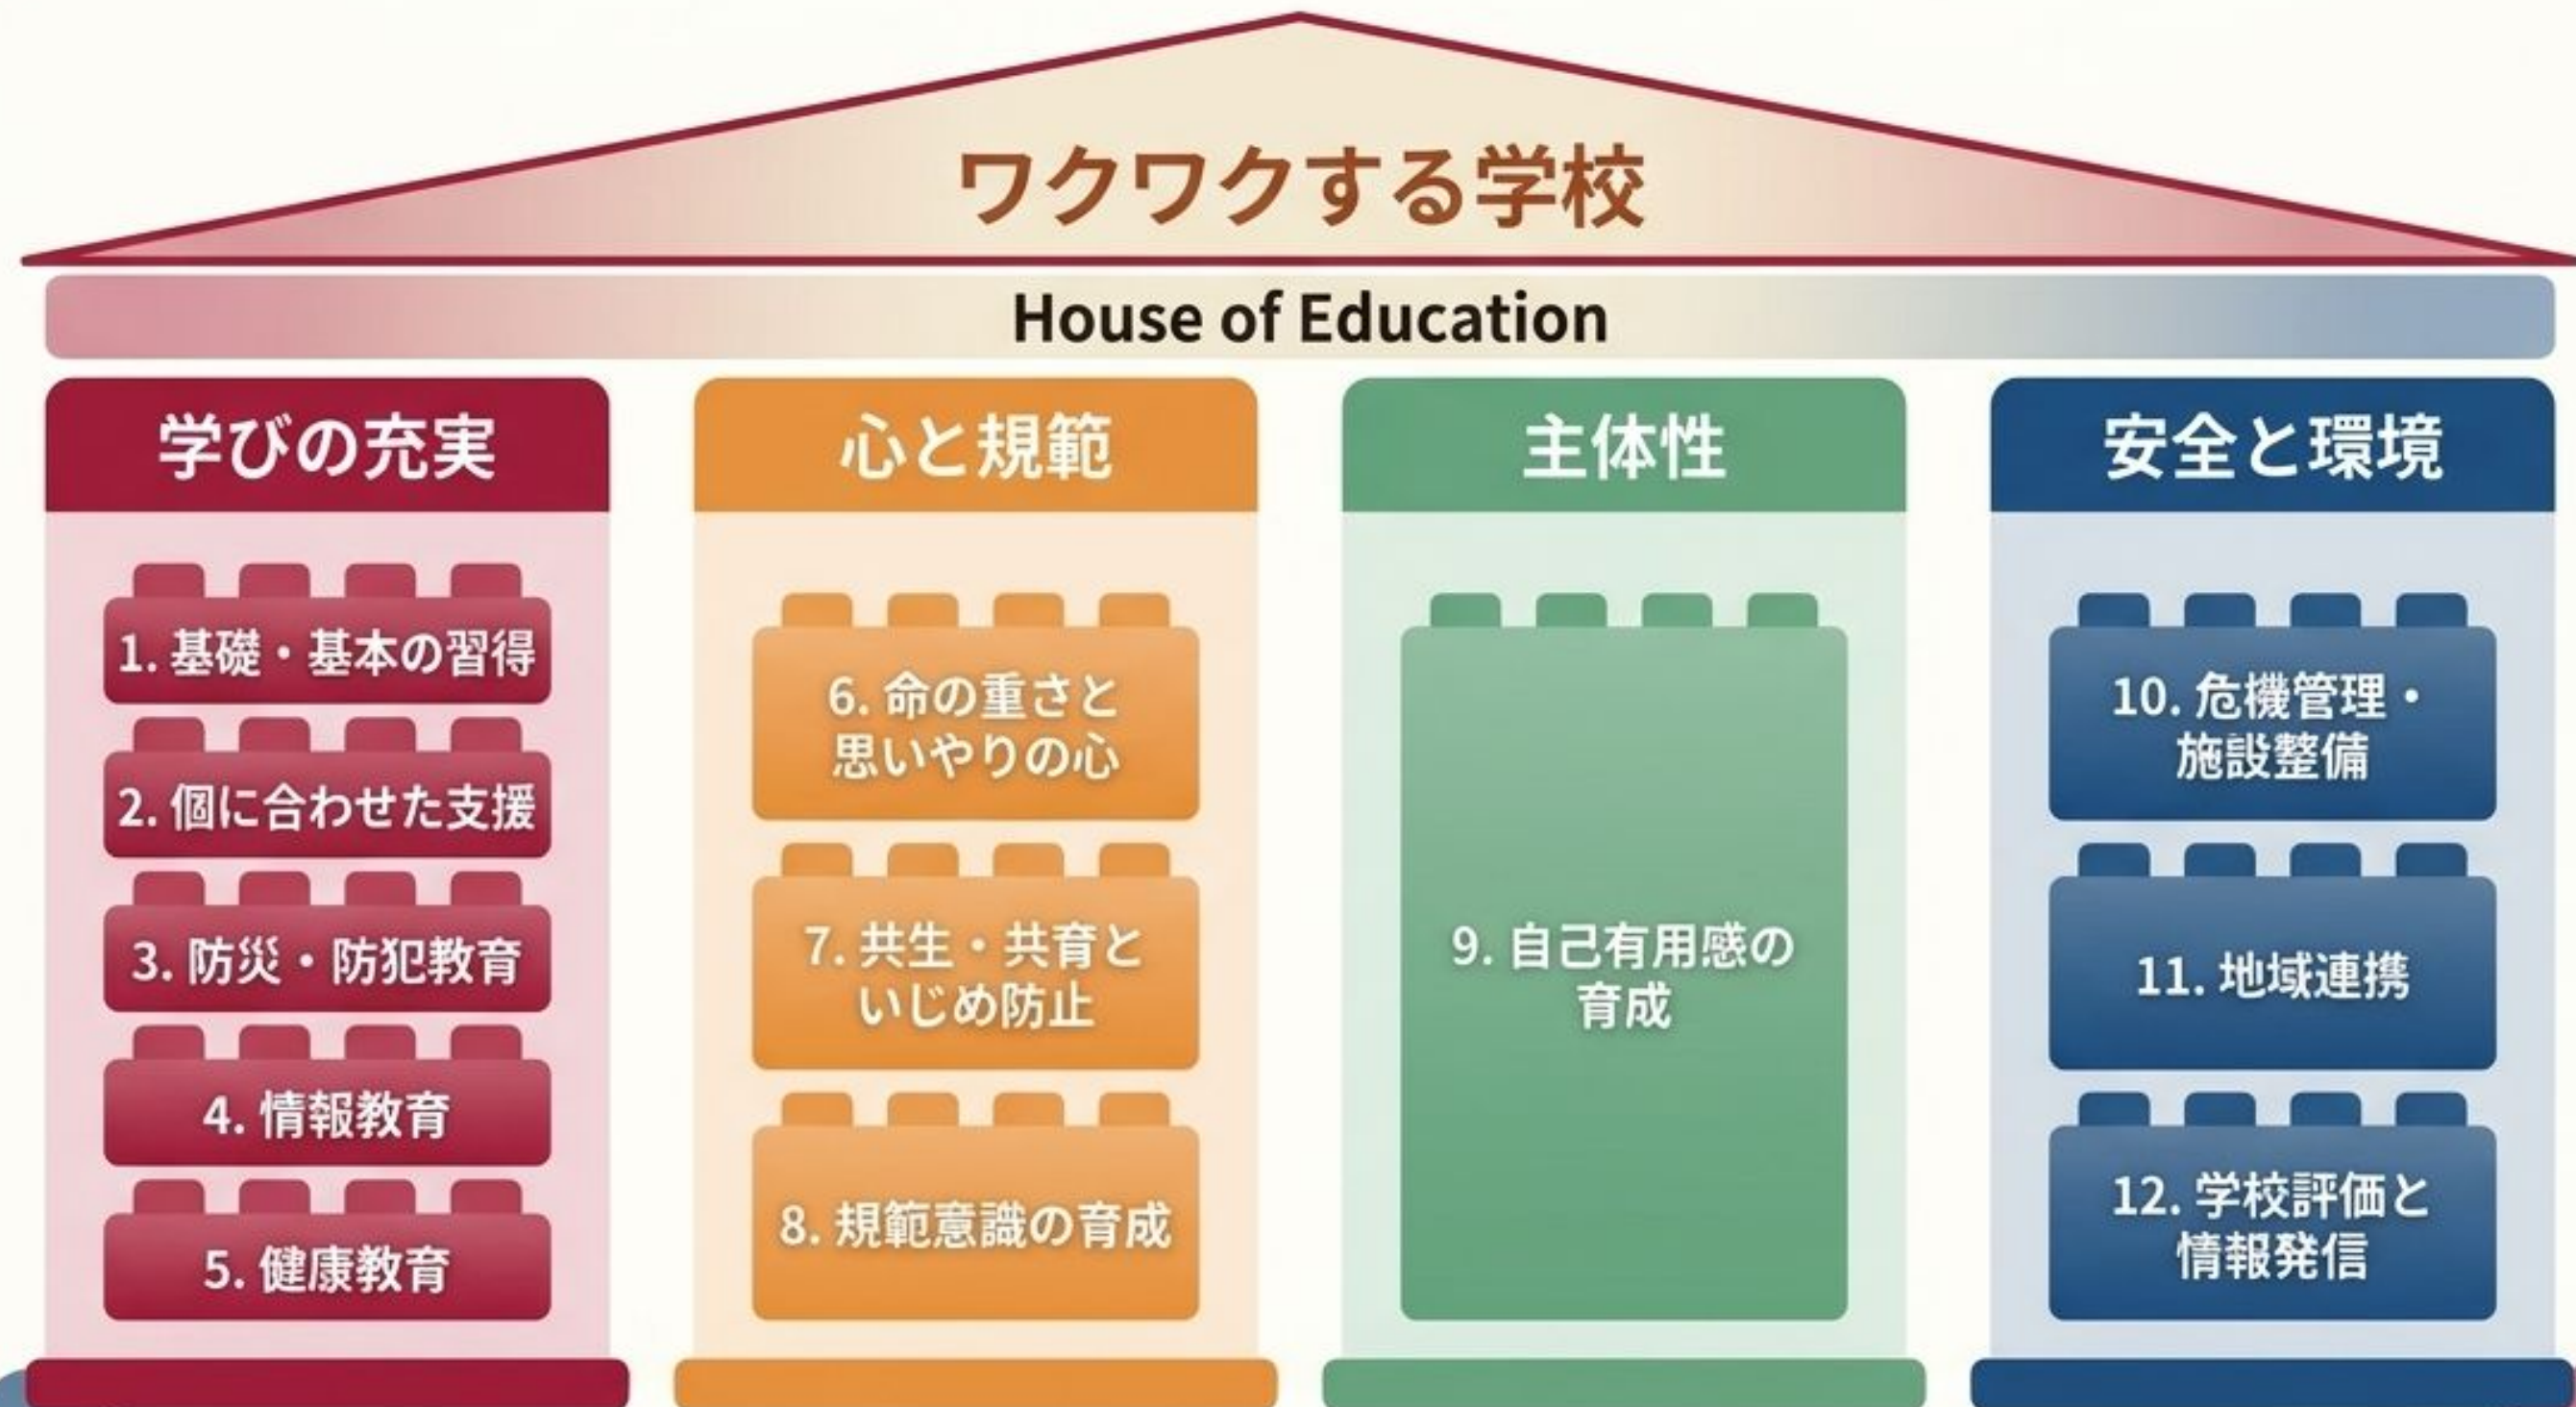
ワクワクする学校

House of Education

学びの充実

1. 基礎・基本の習得

2. 個に合わせた支援

3. 防災・防犯教育

4. 情報教育

5. 健康教育

心と規範

6. 命の重さと思いやりの心

7. 共生・共育といじめ防止

8. 規範意識の育成

主体性

9. 自己有用感の育成

安全と環境

10. 危機管理・施設整備

11. 地域連携

12. 学校評価と情報発信